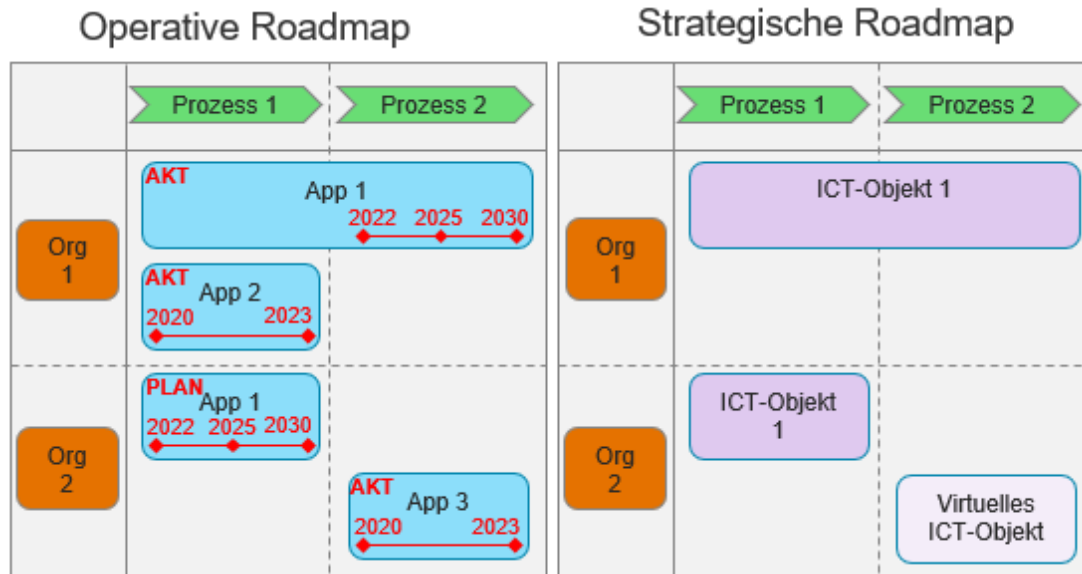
Operative Roadmap

Prozess 1
Prozess 2

Org 1

AKT
App 1
2022 2025 2030

AKT
App 2
2020 2023

Org 2

PLAN
App 1
2022 2025 2030

AKT
App 3
2020 2023

Strategische Roadmap

Prozess 1
Prozess 2

Org 1

ICT-Objekt 1

Org 2

ICT-Objekt 1

Virtuelles ICT-Objekt